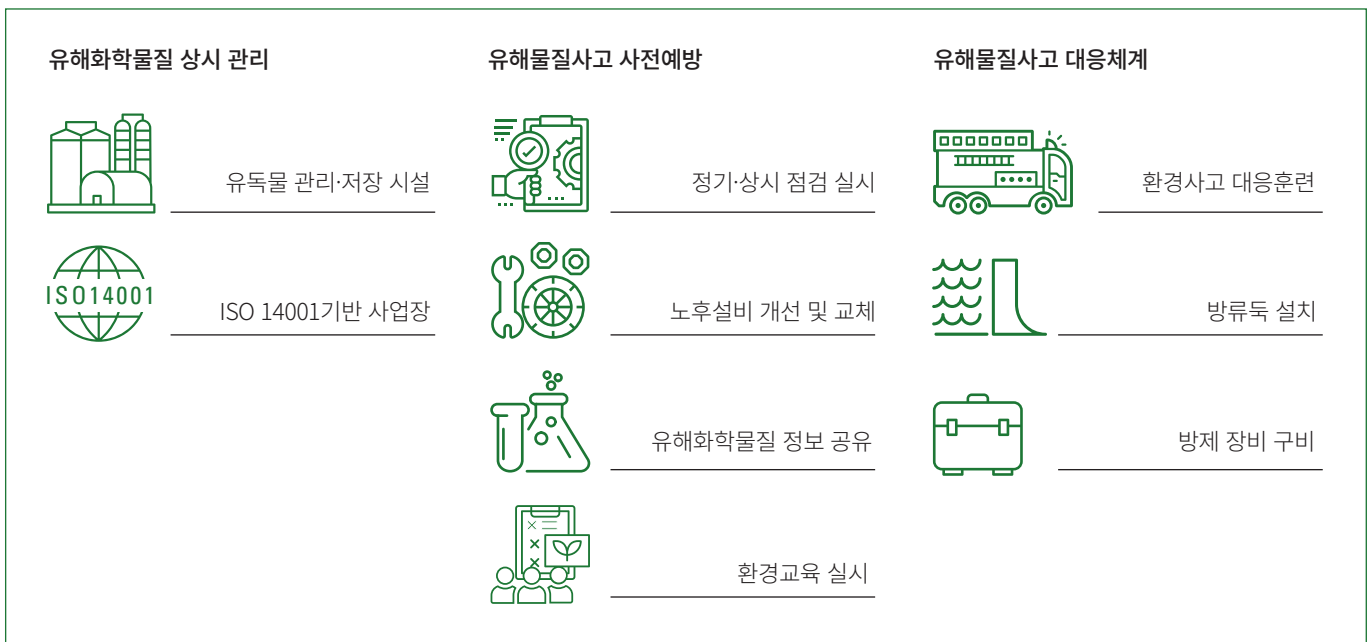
유해화학물질 상시 관리

유독물 관리·저장 시설

ISO14001

ISO 14001기반 사업장

유해물질사고 사전예방

정기·상시 점검 실시

노후설비 개선 및 교체

유해화학물질 정보 공유

환경교육 실시

유해물질사고 대응체계

환경사고 대응훈련

방류둑 설치

방제 장비 구비